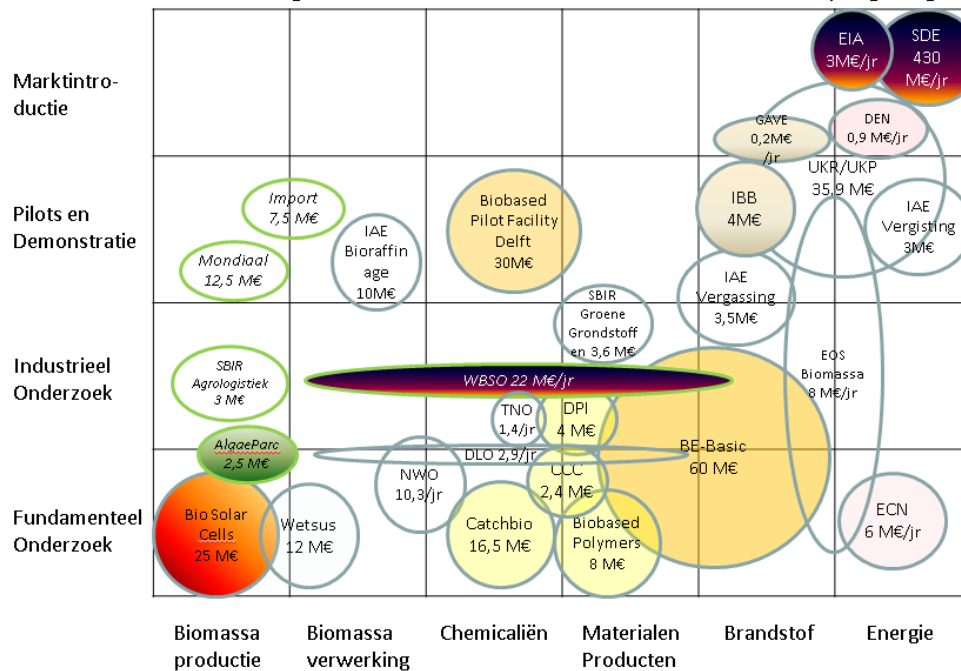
Marktintroductie

Pilots en Demonstratie

Industrieel Onderzoek

Fundamenteel Onderzoek

EIA 3M€/jr

SDE 430 M€/jr

GAVE 0,2M€ /jr

DEN 0,9 M€/jr

UKR/UKP 35,9 M€

Import 7,5 M€

Mondiaal 12,5 M€

IAE Bioraffinage 10M€

Biobased Pilot Facility Delft 30M€

IBB 4M€

IAE Vergisting 3M€

IAE Vergassing 3,5M€

SBIR Groene Grondstoffen 3,6 M€

SBIR Agrologistiek 3 M€

WBSO 22 M€/jr

EOS Biomassa 8 M€/jr

TNO 1,4/jr

DPI 4 M€

BE-Basic 60 M€

AlgaeParc 2,5 M€

DLO 2,9/jr

NWO 10,3/jr

CCC 2,4 M€

Bio Solar Cells 25 M€

Wetsus 12 M€

Catchbio 16,5 M€

Biobased Polymers 8 M€

ECN 6 M€/jr

Biomassa productie

Biomassa verwerking

Chemicaliën

Materialen Producten

Brandstof

Energie